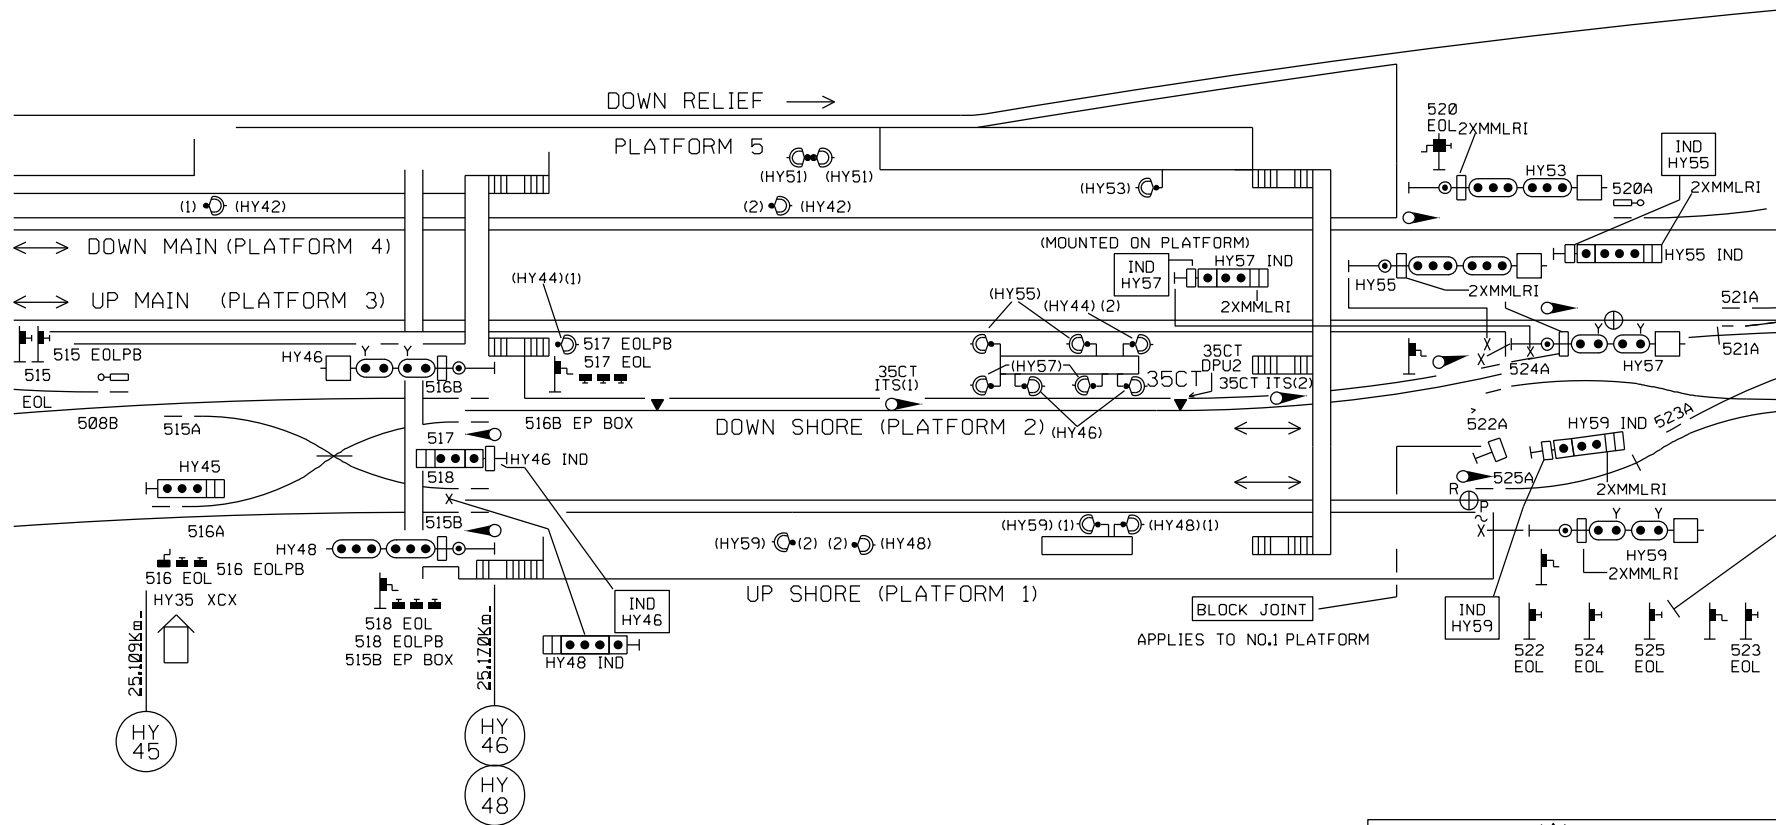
DOWN RELIEF →

PLATFORM 5

(HY51) (HY51)

(1) (HY42)

(2) (HY42)

(HY53)

520
EOL 2XMMLRI

HY53

IND
HY55

520A

2XMMLRI

↔ DOWN MAIN (PLATFORM 4)

(MOUNTED ON PLATFORM)

IND
HY57

HY57 IND

2XMMLRI

HY55 IND

↔ UP MAIN (PLATFORM 3)

(HY44)(1)

(HY55)

(HY44) (2)

HY55

2XMMLRI

521A

515 EOLPB

515

EOL

HY46

Y Y

516B

517 EOLPB
517 EOL

(HY57)

35CT
ITS(1)

35CT

35CT
DPU2

35CT ITS(2)

Y

524A

HY57

521A

508B

515A

516B EP BOX

DOWN SHORE (PLATFORM 2)

(HY46)

522A

HY59 IND 523A

517

HY46 IND

HY45

518

525A

2XMMLRI

R

P

516A

515B

HY48

(HY59) (2) (2) (HY48)

(HY59) (1) (HY48)(1)

Y Y

HY59

2XMMLRI

516 EOL 516 EOLPB

HY35 XCX

518 EOL
518 EOLPB
515B EP BOX

UP SHORE (PLATFORM 1)

IND
HY46

BLOCK JOINT

APPLIES TO NO.1 PLATFORM

IND
HY59

HY48 IND

522
EOL

524
EOL

525
EOL

523
EOL

25.109Km

25.170Km

HY
45

HY
46

HY
48